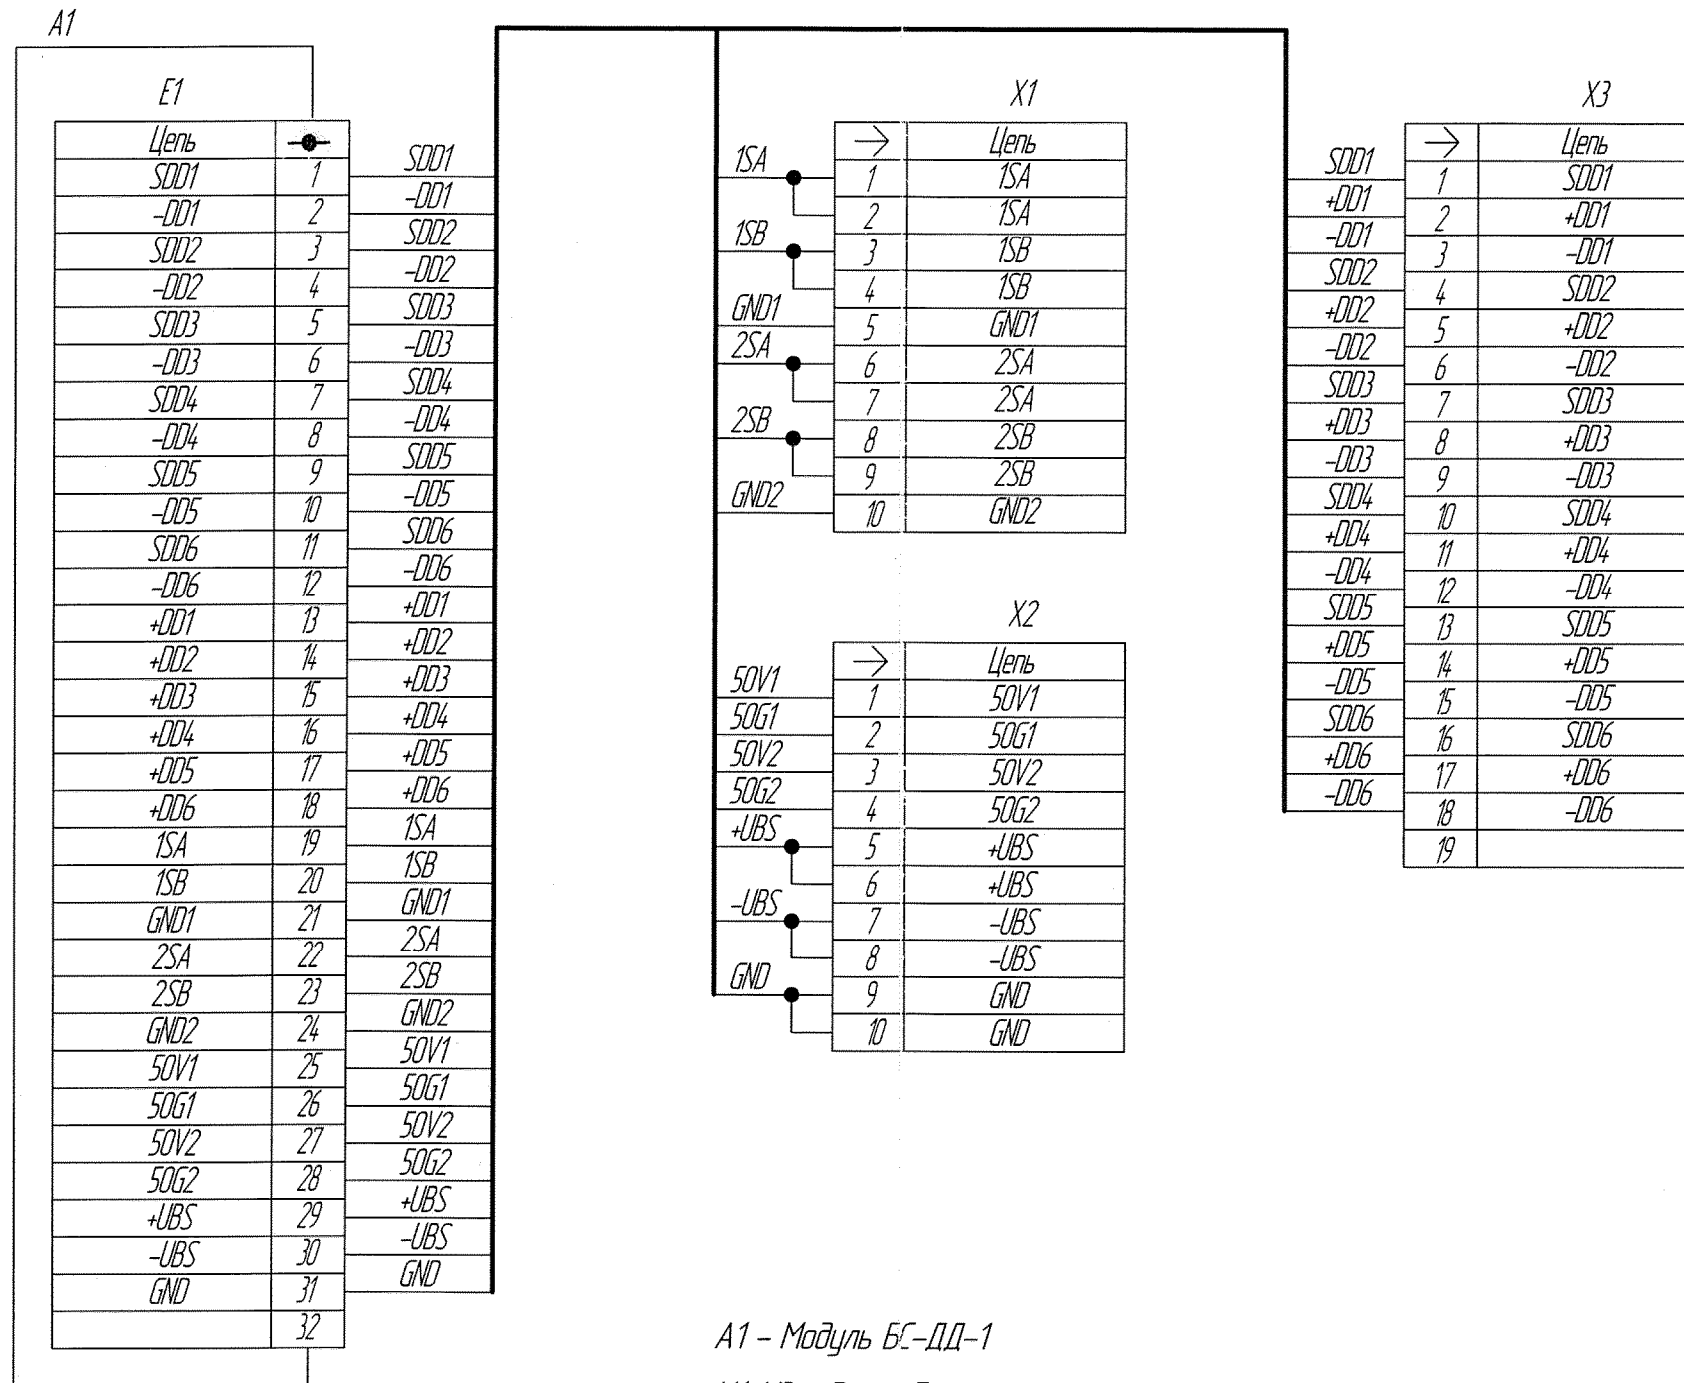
A1

E1

| Цепь | |
|---|---|
| SDD1 | 1 |
| –DD1 | 2 |
| SDD2 | 3 |
| –DD2 | 4 |
| SDD3 | 5 |
| –DD3 | 6 |
| SDD4 | 7 |
| –DD4 | 8 |
| SDD5 | 9 |
| –DD5 | 10 |
| SDD6 | 11 |
| –DD6 | 12 |
| +DD1 | 13 |
| +DD2 | 14 |
| +DD3 | 15 |
| +DD4 | 16 |
| +DD5 | 17 |
| +DD6 | 18 |
| 1SA | 19 |
| 1SB | 20 |
| GND1 | 21 |
| 2SA | 22 |
| 2SB | 23 |
| GND2 | 24 |
| 50V1 | 25 |
| 50G1 | 26 |
| 50V2 | 27 |
| 50G2 | 28 |
| +UBS | 29 |
| –UBS | 30 |
| GND | 31 |
| | 32 |

SDD1
–DD1
SDD2
–DD2
SDD3
–DD3
SDD4
–DD4
SDD5
–DD5
SDD6
–DD6
+DD1
+DD2
+DD3
+DD4
+DD5
+DD6
1SA
1SB
GND1
2SA
2SB
GND2
50V1
50G1
50V2
50G2
+UBS
–UBS
GND

X1

| → | Цепь |
|---|---|
| 1 | 1SA |
| 2 | 1SA |
| 3 | 1SB |
| 4 | 1SB |
| 5 | GND1 |
| 6 | 2SA |
| 7 | 2SA |
| 8 | 2SB |
| 9 | 2SB |
| 10 | GND2 |

1SA
1SB
GND1
2SA
2SB
GND2

X2

| → | Цепь |
|---|---|
| 1 | 50V1 |
| 2 | 50G1 |
| 3 | 50V2 |
| 4 | 50G2 |
| 5 | +UBS |
| 6 | +UBS |
| 7 | –UBS |
| 8 | –UBS |
| 9 | GND |
| 10 | GND |

50V1
50G1
50V2
50G2
+UBS
–UBS
GND

X3

| → | Цепь |
|---|---|
| 1 | SDD1 |
| 2 | +DD1 |
| 3 | –DD1 |
| 4 | SDD2 |
| 5 | +DD2 |
| 6 | –DD2 |
| 7 | SDD3 |
| 8 | +DD3 |
| 9 | –DD3 |
| 10 | SDD4 |
| 11 | +DD4 |
| 12 | –DD4 |
| 13 | SDD5 |
| 14 | +DD5 |
| 15 | –DD5 |
| 16 | SDD6 |
| 17 | +DD6 |
| 18 | –DD6 |
| 19 | |

SDD1
+DD1
–DD1
SDD2
+DD2
–DD2
SDD3
+DD3
–DD3
SDD4
+DD4
–DD4
SDD5
+DD5
–DD5
SDD6
+DD6
–DD6

A1 – Модуль БС–ДД–1

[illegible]